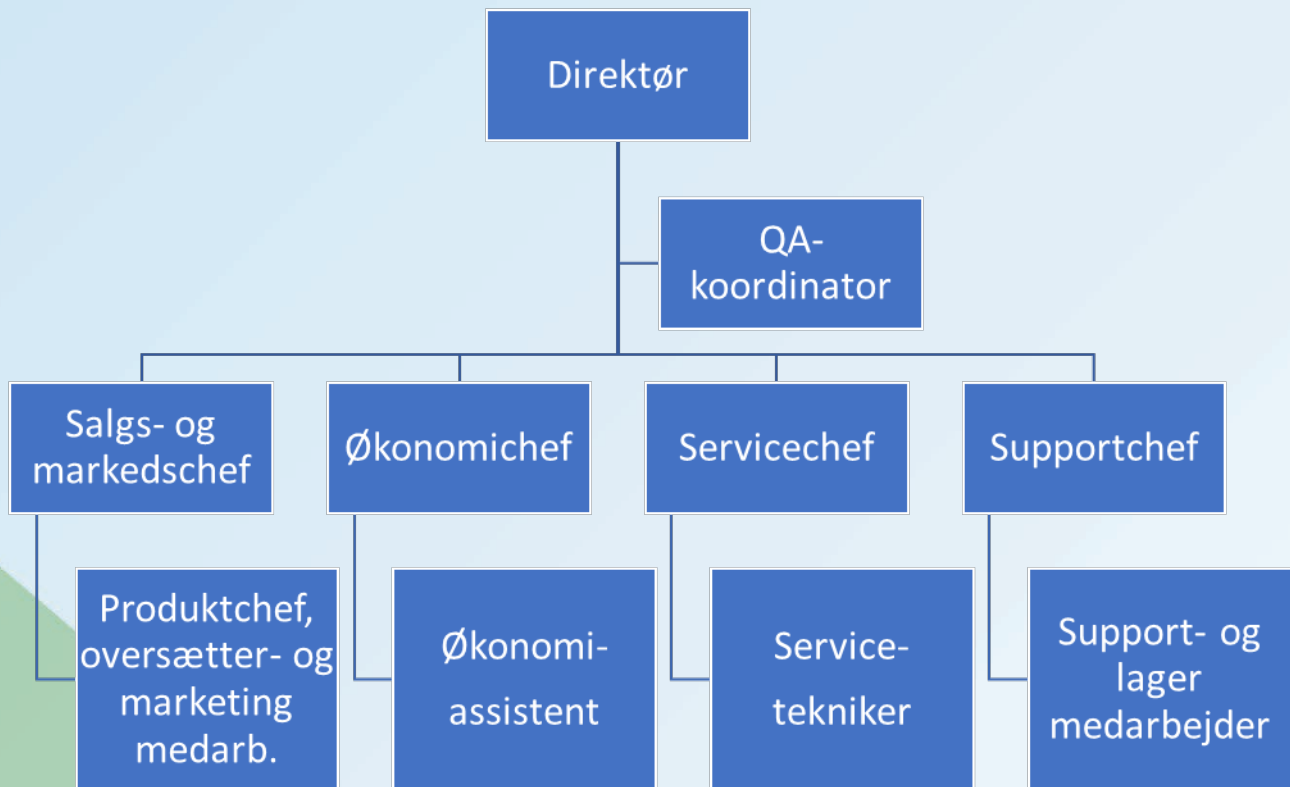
Direktør

QA-koordinator

Salgs- og markedschef

Økonomichef

Servicechef

Supportchef

Produktchef, oversætter- og marketing medarb.

Økonomi-assistent

Service-tekniker

Support- og lager medarbejder